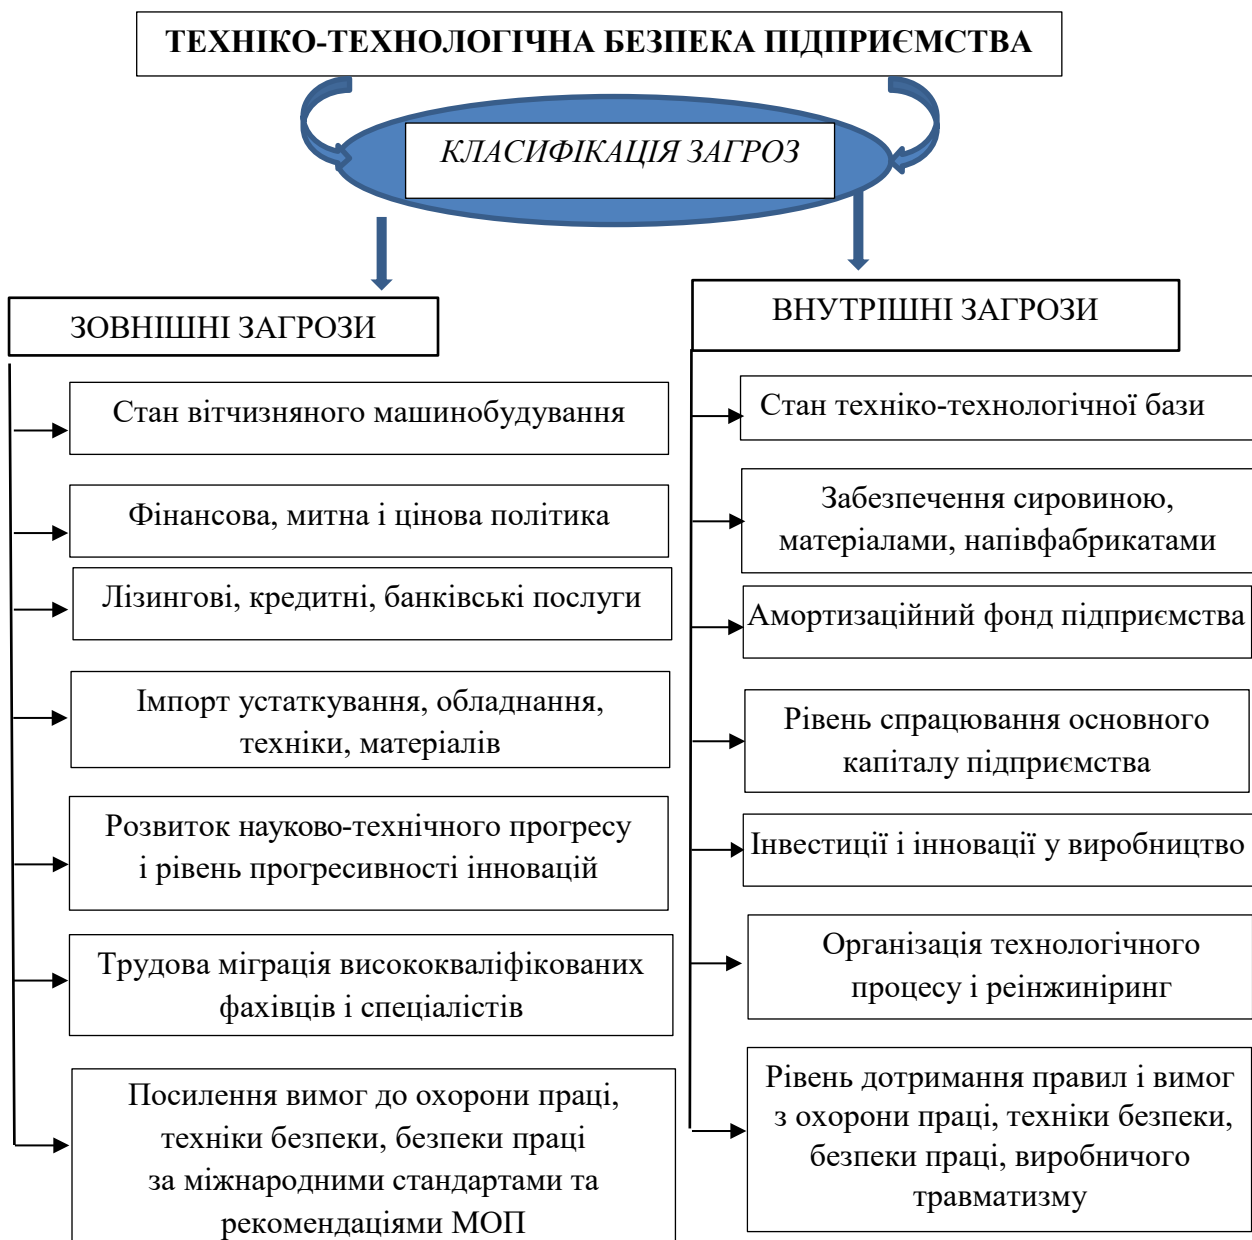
ТЕХНІКО-ТЕХНОЛОГІЧНА БЕЗПЕКА ПІДПРИЄМСТВА

КЛАСИФІКАЦІЯ ЗАГРОЗ

ЗОВНІШНІ ЗАГРОЗИ

Стан вітчизняного машинобудування

Фінансова, митна і цінова політика

Лізингові, кредитні, банківські послуги

Імпорт устаткування, обладнання, техніки, матеріалів

Розвиток науково-технічного прогресу і рівень прогресивності інновацій

Трудова міграція висококваліфікованих фахівців і спеціалістів

Посилення вимог до охорони праці, техніки безпеки, безпеки праці за міжнародними стандартами та рекомендаціями МОП

ВНУТРІШНІ ЗАГРОЗИ

Стан техніко-технологічної бази

Забезпечення сировиною, матеріалами, напівфабрикатами

Амортизаційний фонд підприємства

Рівень спрацювання основного капіталу підприємства

Інвестиції і інновації у виробництво

Організація технологічного процесу і реінжиніринг

Рівень дотримання правил і вимог з охорони праці, техніки безпеки, безпеки праці, виробничого травматизму